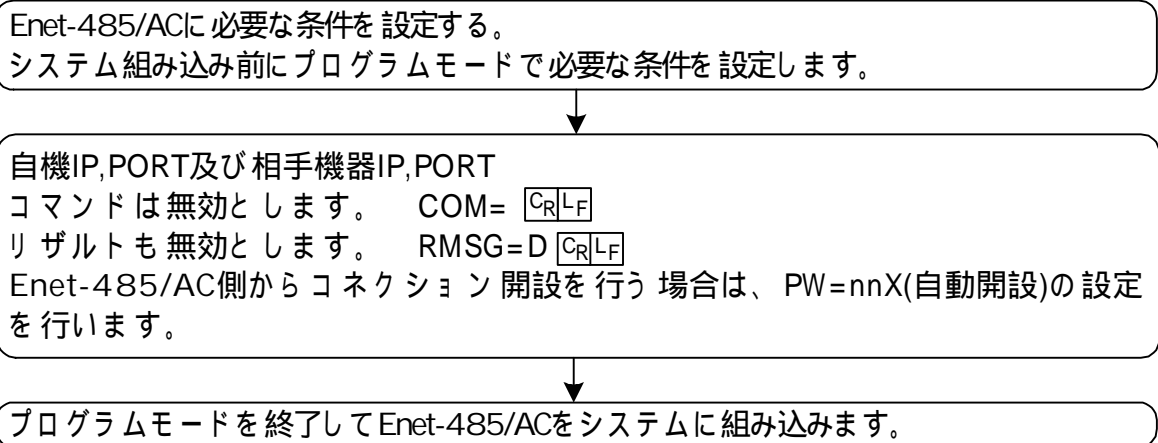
Enet-485/ACに必要な条件を設定する。
システム組み込み前にプログラムモードで必要な条件を設定します。

自機IP,PORT及び相手機器IP,PORT
コマンドは無効とします。 COM= $C_R L_F$
リザルトも無効とします。 RMSG=D $C_R L_F$
Enet-485/AC側からコネクション開設を行う場合は、PW=nnX(自動開設)の設定を行います。

プログラムモードを終了してEnet-485/ACをシステムに組み込みます。